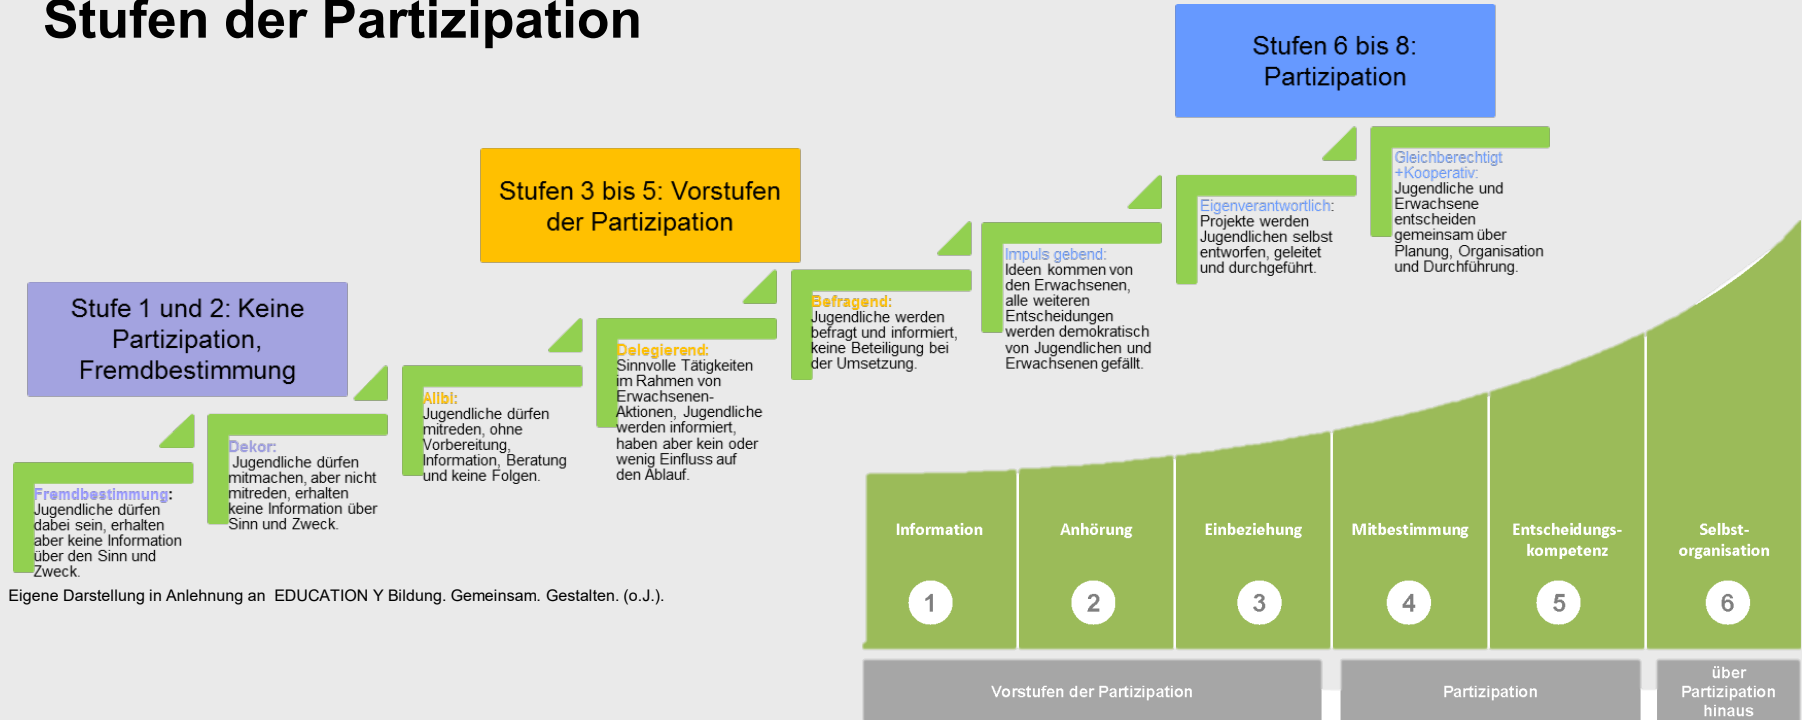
Stufen der Partizipation

Stufen 6 bis 8: Partizipation

Stufen 3 bis 5: Vorstufen der Partizipation

Stufe 1 und 2: Keine Partizipation, Fremdbestimmung

Fremdbestimmung: Jugendliche dürfen dabei sein, erhalten aber keine Information über den Sinn und Zweck.

Dekor: Jugendliche dürfen mitmachen, aber nicht mitreden, erhalten keine Information über Sinn und Zweck.

Alibi: Jugendliche dürfen mitreden, ohne Vorbereitung, Information, Beratung und keine Folgen.

Delegierend: Sinnvolle Tätigkeiten im Rahmen von Erwachsenen-Aktionen, Jugendliche werden informiert, haben aber kein oder wenig Einfluss auf den Ablauf.

Befragend: Jugendliche werden befragt und informiert, keine Beteiligung bei der Umsetzung.

Impuls gebend: Ideen kommen von den Erwachsenen, alle weiteren Entscheidungen werden demokratisch von Jugendlichen und Erwachsenen gefällt.

Eigenverantwortlich: Projekte werden Jugendlichen selbst entworfen, geleitet und durchgeführt.

Gleichberechtigt +Kooperativ: Jugendliche und Erwachsene entscheiden gemeinsam über Planung, Organisation und Durchführung.

Eigene Darstellung in Anlehnung an EDUCATION Y Bildung. Gemeinsam. Gestalten. (o.J.).

Information 1
Anhörung 2
Einbeziehung 3
Mitbestimmung 4
Entscheidungs-kompetenz 5
Selbst-organisation 6

Vorstufen der Partizipation
Partizipation
über Partizipation hinaus